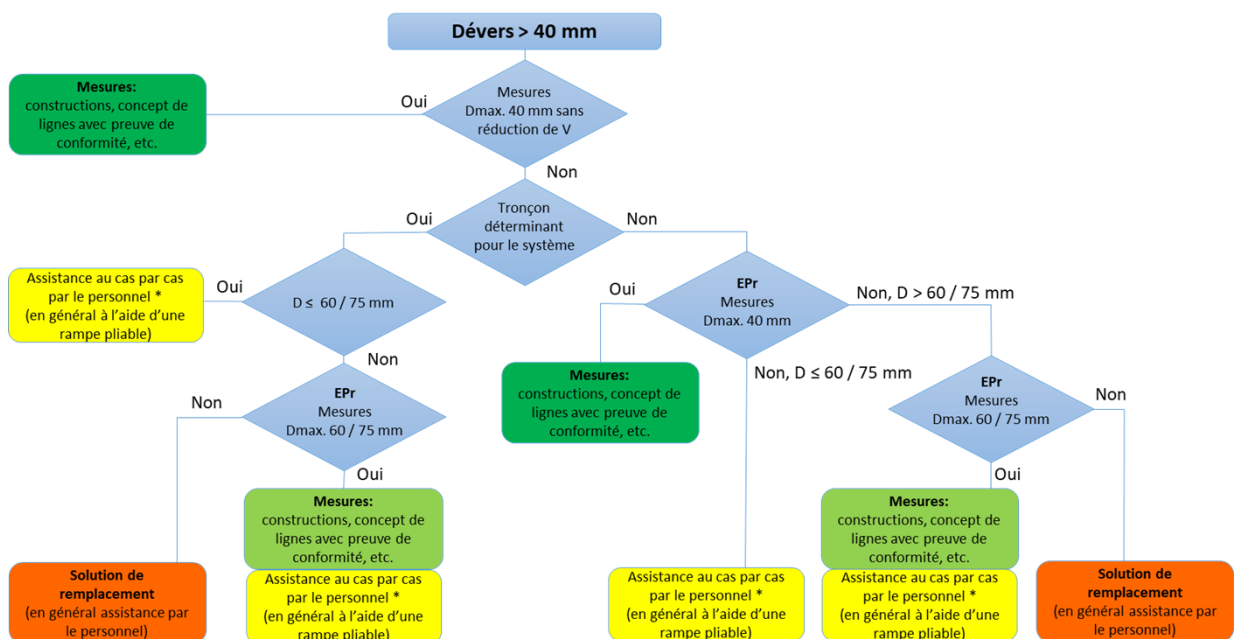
Dévers > 40 mm

Mesures
Dmax. 40 mm sans réduction de V

Oui

Mesures:
constructions, concept de lignes avec preuve de conformité, etc.

Non

Tronçon déterminant pour le système

Oui

Non

Assistance au cas par cas par le personnel *
(en général à l'aide d'une rampe pliable)

Oui

D ≤ 60 / 75 mm

Non

EPr
Mesures
Dmax. 40 mm

Oui

Non, D > 60 / 75 mm

Non

EPr
Mesures
Dmax. 60 / 75 mm

Oui

Mesures:
constructions, concept de lignes avec preuve de conformité, etc.

Non, D ≤ 60 / 75 mm

EPr
Mesures
Dmax. 60 / 75 mm

Non

Oui

Mesures:
constructions, concept de lignes avec preuve de conformité, etc.

Assistance au cas par cas par le personnel *
(en général à l'aide d'une rampe pliable)

Solution de remplacement
(en général assistance par le personnel)

Assistance au cas par cas par le personnel *
(en général à l'aide d'une rampe pliable)

Mesures:
constructions, concept de lignes avec preuve de conformité, etc.

Assistance au cas par cas par le personnel *
(en général à l'aide d'une rampe pliable)

Solution de remplacement
(en général assistance par le personnel)